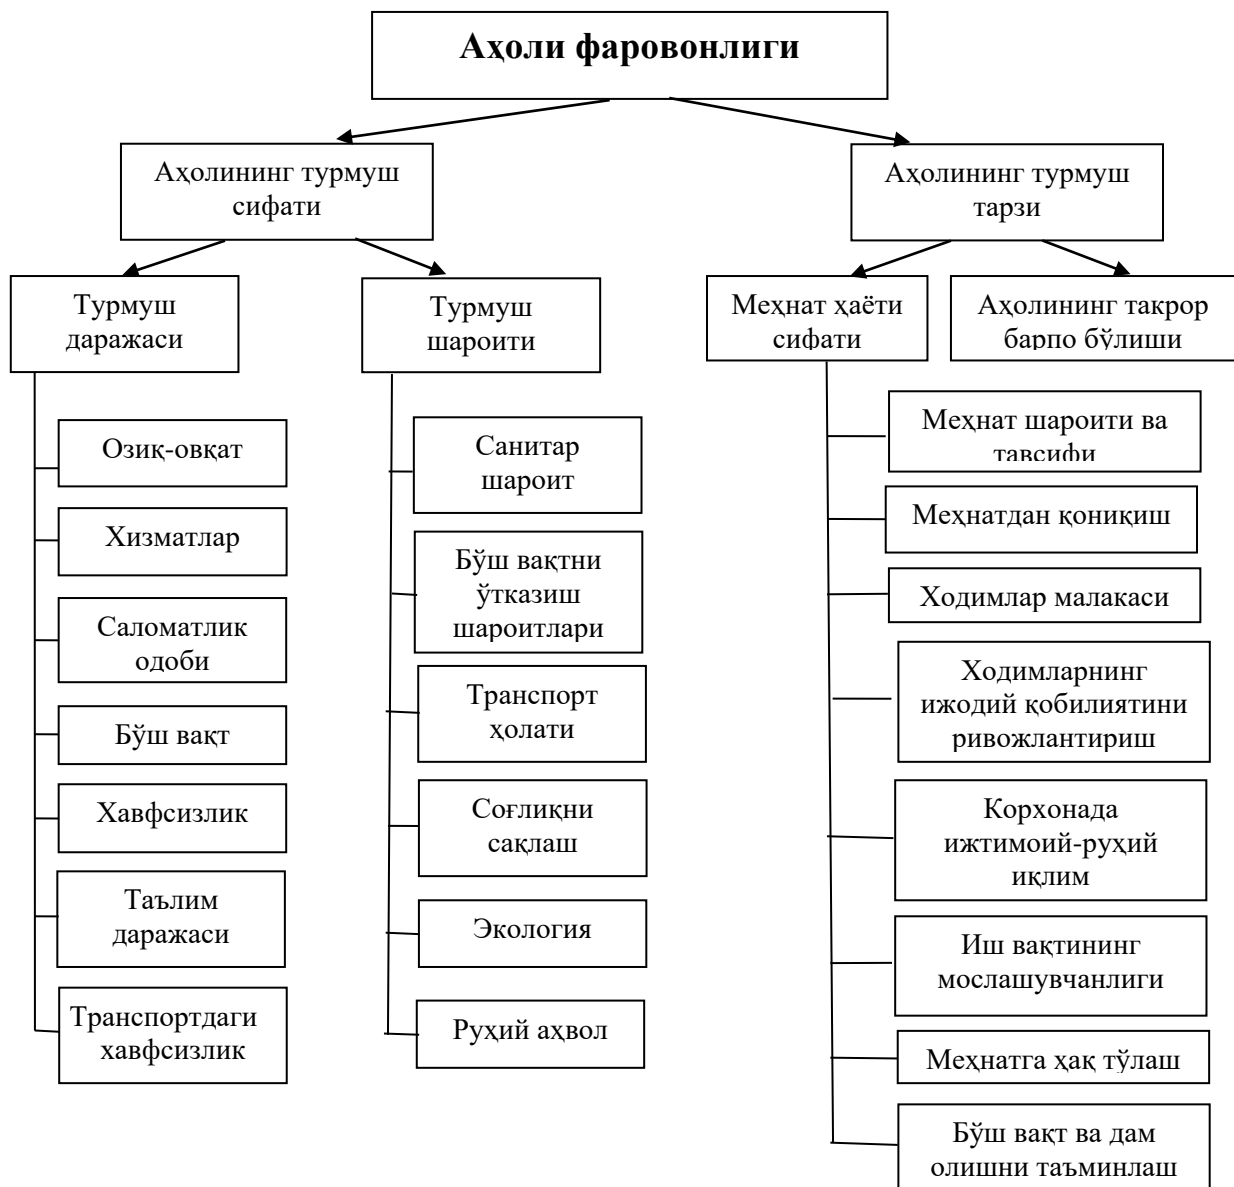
Аҳоли фаровонлиги

Аҳолининг турмуш сифати

Аҳолининг турмуш тарзи

Турмуш даражаси

Турмуш шароити

Меҳнат ҳаёти сифати

Аҳолининг такрор барпо бўлиши

Озиқ-овқат

Хизматлар

Саломатлик одоби

Бўш вақт

Хавфсизлик

Таълим даражаси

Транспортдаги хавфсизлик

Санитар шароит

Бўш вақтни ўтказиш шароитлари

Транспорт ҳолати

Соғлиқни сақлаш

Экология

Руҳий аҳвол

Меҳнат шароити ва тавсифи

Меҳнатдан қониқиш

Ходимлар малакаси

Ходимларнинг ижодий қобилиятини ривожлантириш

Корхонада ижтимоий-руҳий иқлим

Иш вақтининг мослашувчанлиги

Меҳнатга ҳақ тўлаш

Бўш вақт ва дам олишни таъминлаш